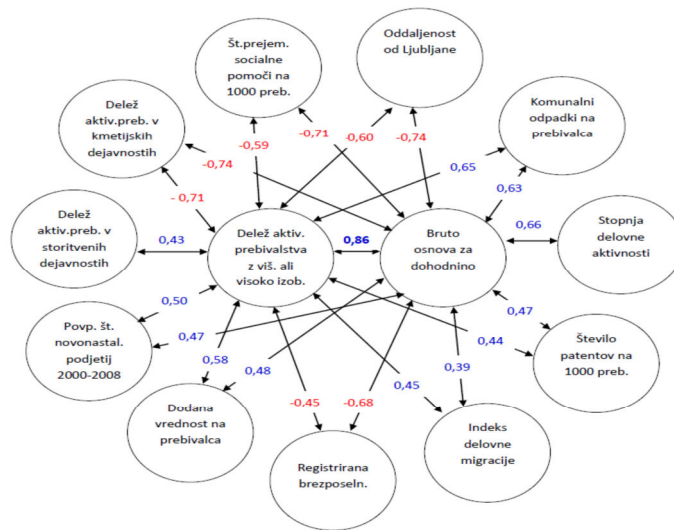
Št.prejem. socialne pomoči na 1000 preb.

Oddaljenost od Ljubljane

Delež aktiv.preb. v kmetijskih dejavnostih

Komunalni odpadki na prebivalca

-0,59

-0,71

-0,60

-0,74

-0,74

0,65

- 0,71

0,63

Delež aktiv.preb. v storitvenih dejavnostih

0,43

Delež aktiv. prebivalstva z viš. ali visoko izob.

0,86

Bruto osnova za dohodnino

0,66

Stopnja delovne aktivnosti

0,50

0,47

Povp. št. novonastal. podjetij 2000-2008

0,47

0,44

Število patentov na 1000 preb.

0,58

0,48

0,45

0,39

Dodana vrednost na prebivalca

-0,45

-0,68

Indeks delovne migracije

Registrirana brezposeln.